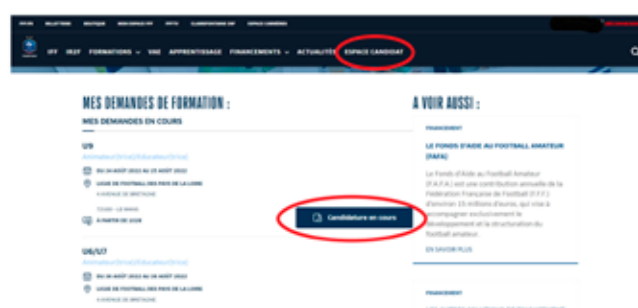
FFF.FR BILLETTERIE BOUTIQUE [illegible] FFFTV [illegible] ESPACE CARRIÈRES

IFF IR2F FORMATIONS VAE APPRENTISSAGE FINANCEMENTS ACTUALITÉS ESPACE CANDIDAT

MES DEMANDES DE FORMATION :

MES DEMANDES EN COURS

U9

Animateur(trice)/Éducateur(trice)

DU 24 AOÛT 2022 AU 25 AOÛT 2022

LIGUE DE FOOTBALL DES PAYS DE LA LOIRE

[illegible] AVENUE DE BRETAGNE

TOURS - LE MANS

À PARTIR DE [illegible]

Candidature en cours

U6/U7

Animateur(trice)/Éducateur(trice)

DU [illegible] AOÛT 2022 AU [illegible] AOÛT 2022

LIGUE DE FOOTBALL DES PAYS DE LA LOIRE

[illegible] AVENUE DE BRETAGNE

À VOIR AUSSI :

FINANCEMENT

LE FONDS D'AIDE AU FOOTBALL AMATEUR (FAFA)

Le Fonds d'Aide au Football Amateur (F.A.F.A.) est une contribution annuelle de la Fédération Française de Football (F.F.F.) d'environ 15 millions d'euros, qui vise à accompagner exclusivement le développement et la structuration du football amateur.

EN SAVOIR PLUS

FINANCEMENT